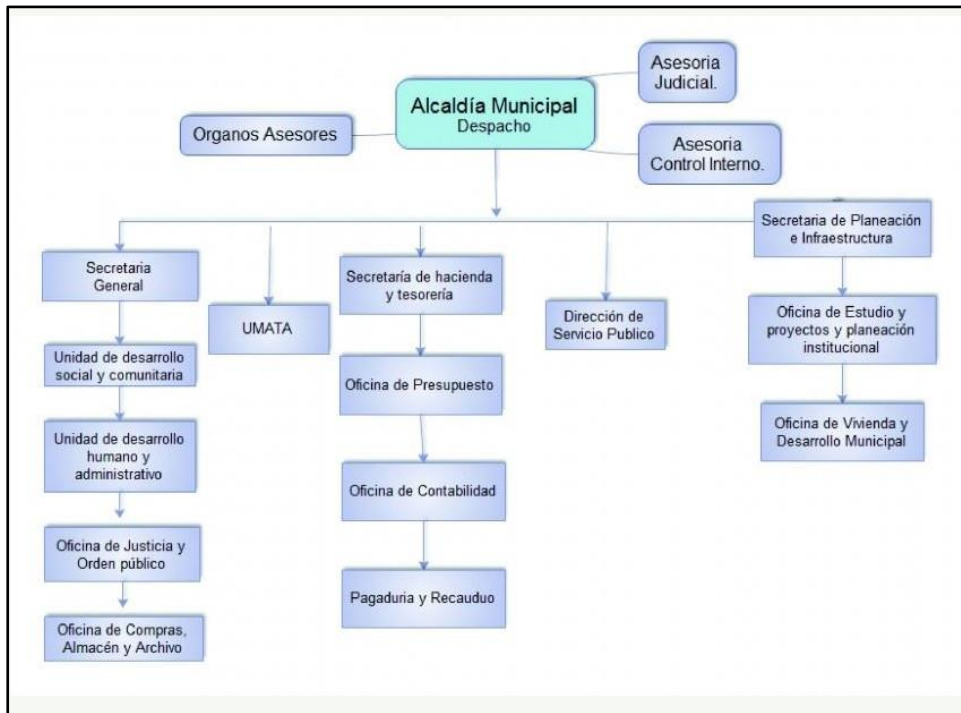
Alcaldía Municipal
Despacho

Asesoria Judicial.

Organos Asesores

Asesoria Control Interno.

Secretaria General

Unidad de desarrollo social y comunitaria

Unidad de desarrollo humano y administrativo

Oficina de Justicia y Orden público

Oficina de Compras, Almacén y Archivo

UMATA

Secretaría de hacienda y tesorería

Oficina de Presupuesto

Oficina de Contabilidad

Pagaduria y Recauduo

Dirección de Servicio Publico

Secretaria de Planeación e Infraestructura

Oficina de Estudio y proyectos y planeación institucional

Oficina de Vivienda y Desarrollo Municipal